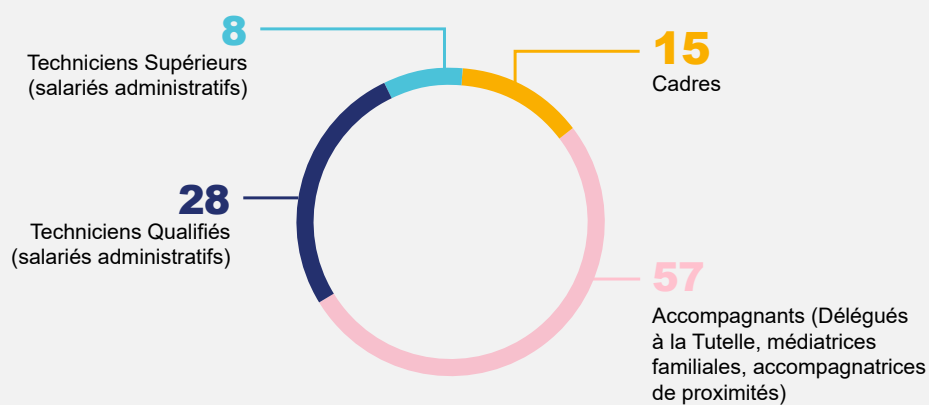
8
Techniciens Supérieurs (salariés administratifs)

15
Cadres

28
Techniciens Qualifiés (salariés administratifs)

57
Accompagnants (Délégués à la Tutelle, médiatrices familiales, accompagnatrices de proximités)